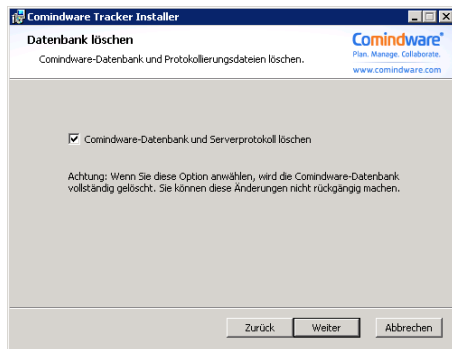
Comindware Tracker Installer

Datenbank löschen

Comindware-Datenbank und Protokollierungsdateien löschen.

Comindware®
Plan. Manage. Collaborate.
www.comindware.com

☑ Comindware-Datenbank und Serverprotokoll löschen

Achtung: Wenn Sie diese Option anwählen, wird die Comindware-Datenbank vollständig gelöscht. Sie können diese Änderungen nicht rückgängig machen.

Zurück  Weiter  Abbrechen